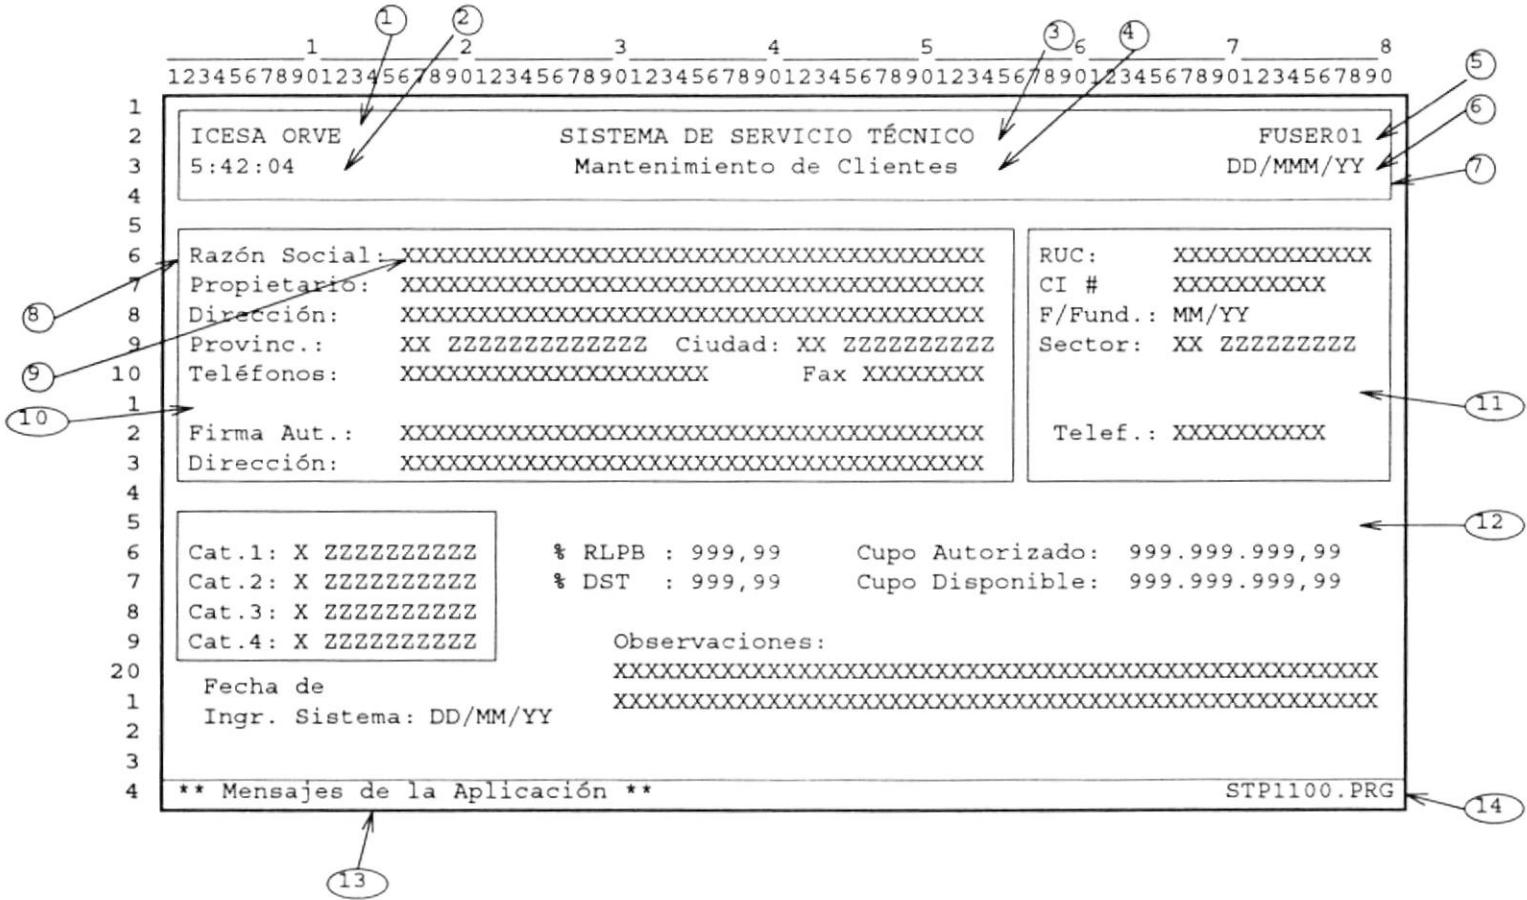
1 2 3 4 5 6 7 8

1 2 3 4 5 6 7 8

12345678901234567890123456789012345678901234567890123456789012345678901234567890

1
2 ICESA ORVE SISTEMA DE SERVICIO TÉCNICO FUSER01
3 5:42:04 Mantenimiento de Clientes DD/MMM/YY
4
5
6 Razón Social: XXXXXXXXXXXXXXXXXXXXXXXXXXXXXXXXXXXXXXX RUC: XXXXXXXXXXXXX
7 Propietario: XXXXXXXXXXXXXXXXXXXXXXXXXXXXXXXXXXXXXXX CI # XXXXXXXXXX
8 Dirección: XXXXXXXXXXXXXXXXXXXXXXXXXXXXXXXXXXXXXXX F/Fund.: MM/YY
9 Provinc.: XX ZZZZZZZZZZZZ Ciudad: XX ZZZZZZZZZZ Sector: XX ZZZZZZZZZ
10 Teléfonos: XXXXXXXXXXXXXXXXXXXX Fax XXXXXXXX
1
2 Firma Aut.: XXXXXXXXXXXXXXXXXXXXXXXXXXXXXXXXXXXXXXX Telef.: XXXXXXXXXX
3 Dirección: XXXXXXXXXXXXXXXXXXXXXXXXXXXXXXXXXXXXXXX
4
5
6 Cat.1: X ZZZZZZZZZZ % RLPB : 999,99 Cupo Autorizado: 999.999.999,99
7 Cat.2: X ZZZZZZZZZZ % DST : 999,99 Cupo Disponible: 999.999.999,99
8 Cat.3: X ZZZZZZZZZZ
9 Cat.4: X ZZZZZZZZZZ Observaciones:
20 XXXXXXXXXXXXXXXXXXXXXXXXXXXXXXXXXXXXXXXXXXXXXXXXXXX
1 Fecha de XXXXXXXXXXXXXXXXXXXXXXXXXXXXXXXXXXXXXXXXXXXXXXXXXXX
Ingr. Sistema: DD/MM/YY
2
3
4 ** Mensajes de la Aplicación ** STP1100.PRG

1 2 3 4 5 6 7 8 9 10 11 12 13 14